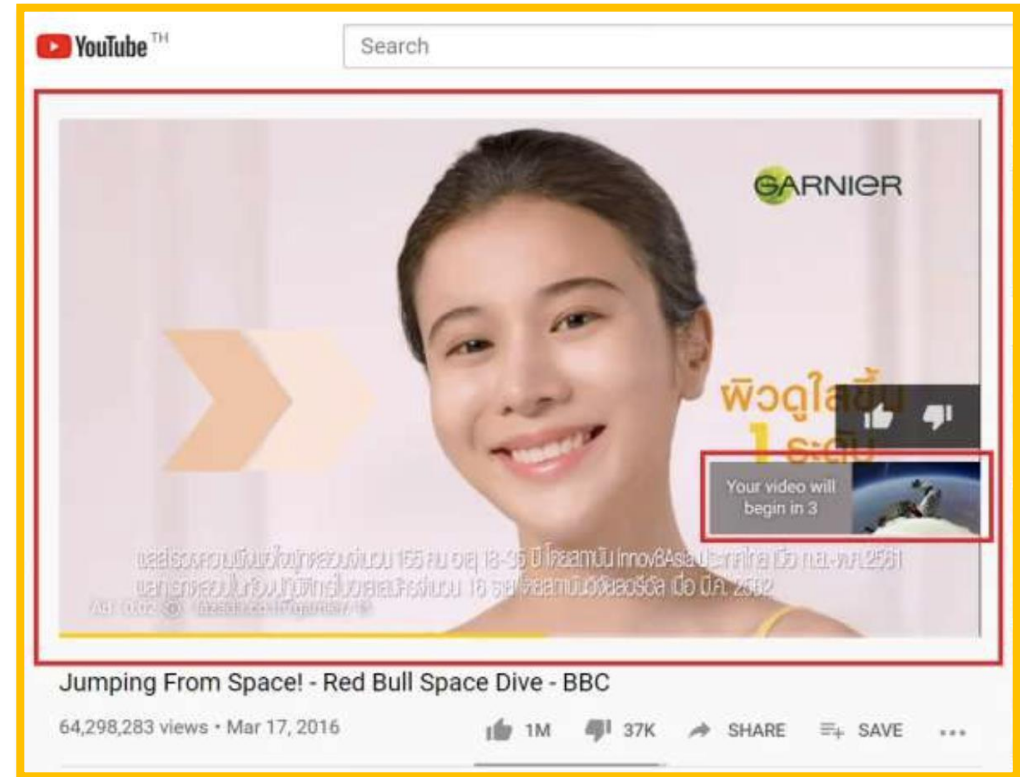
YouTube TH

Search

GARNIER

ผิวดูใสขึ้น 1 ระดับ

Your video will begin in 3

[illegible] 155 คน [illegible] 18-35 ปี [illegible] Innov8Asia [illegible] 2561
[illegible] 16 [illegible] 2562

Ad 0:02 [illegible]

Jumping From Space! - Red Bull Space Dive - BBC

64,298,283 views • Mar 17, 2016

1M 37K SHARE SAVE ...